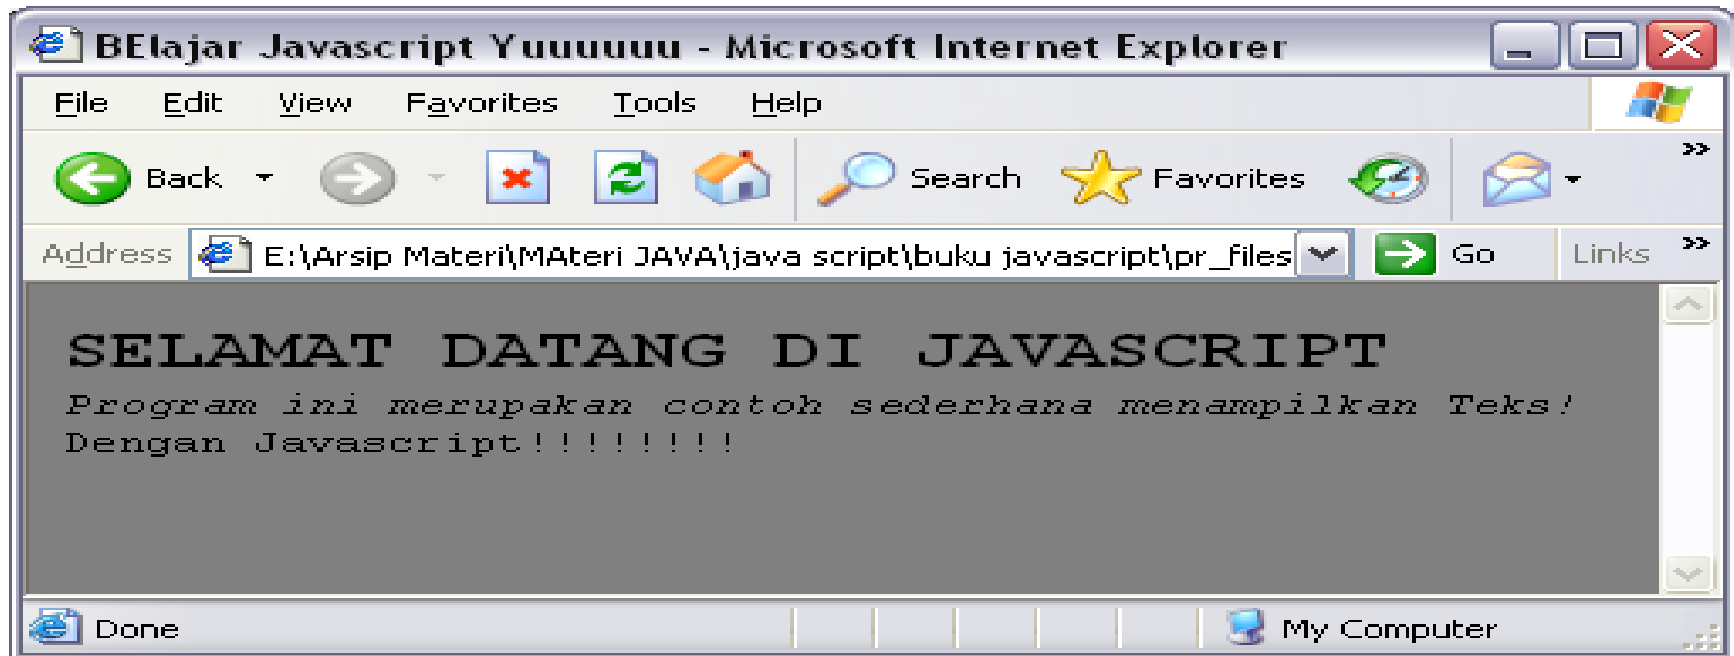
BElajar Javascript Yuuuuuu - Microsoft Internet Explorer

File Edit View Favorites Tools Help

Back Search Favorites

Address E:\Arsip Materi\MAteri JAVA\java script\buku javascript\pr_files Go Links

SELAMAT DATANG DI JAVASCRIPT

*Program ini merupakan contoh sederhana menampilkan Teks!*
Dengan Javascript!!!!!!!!

Done My Computer